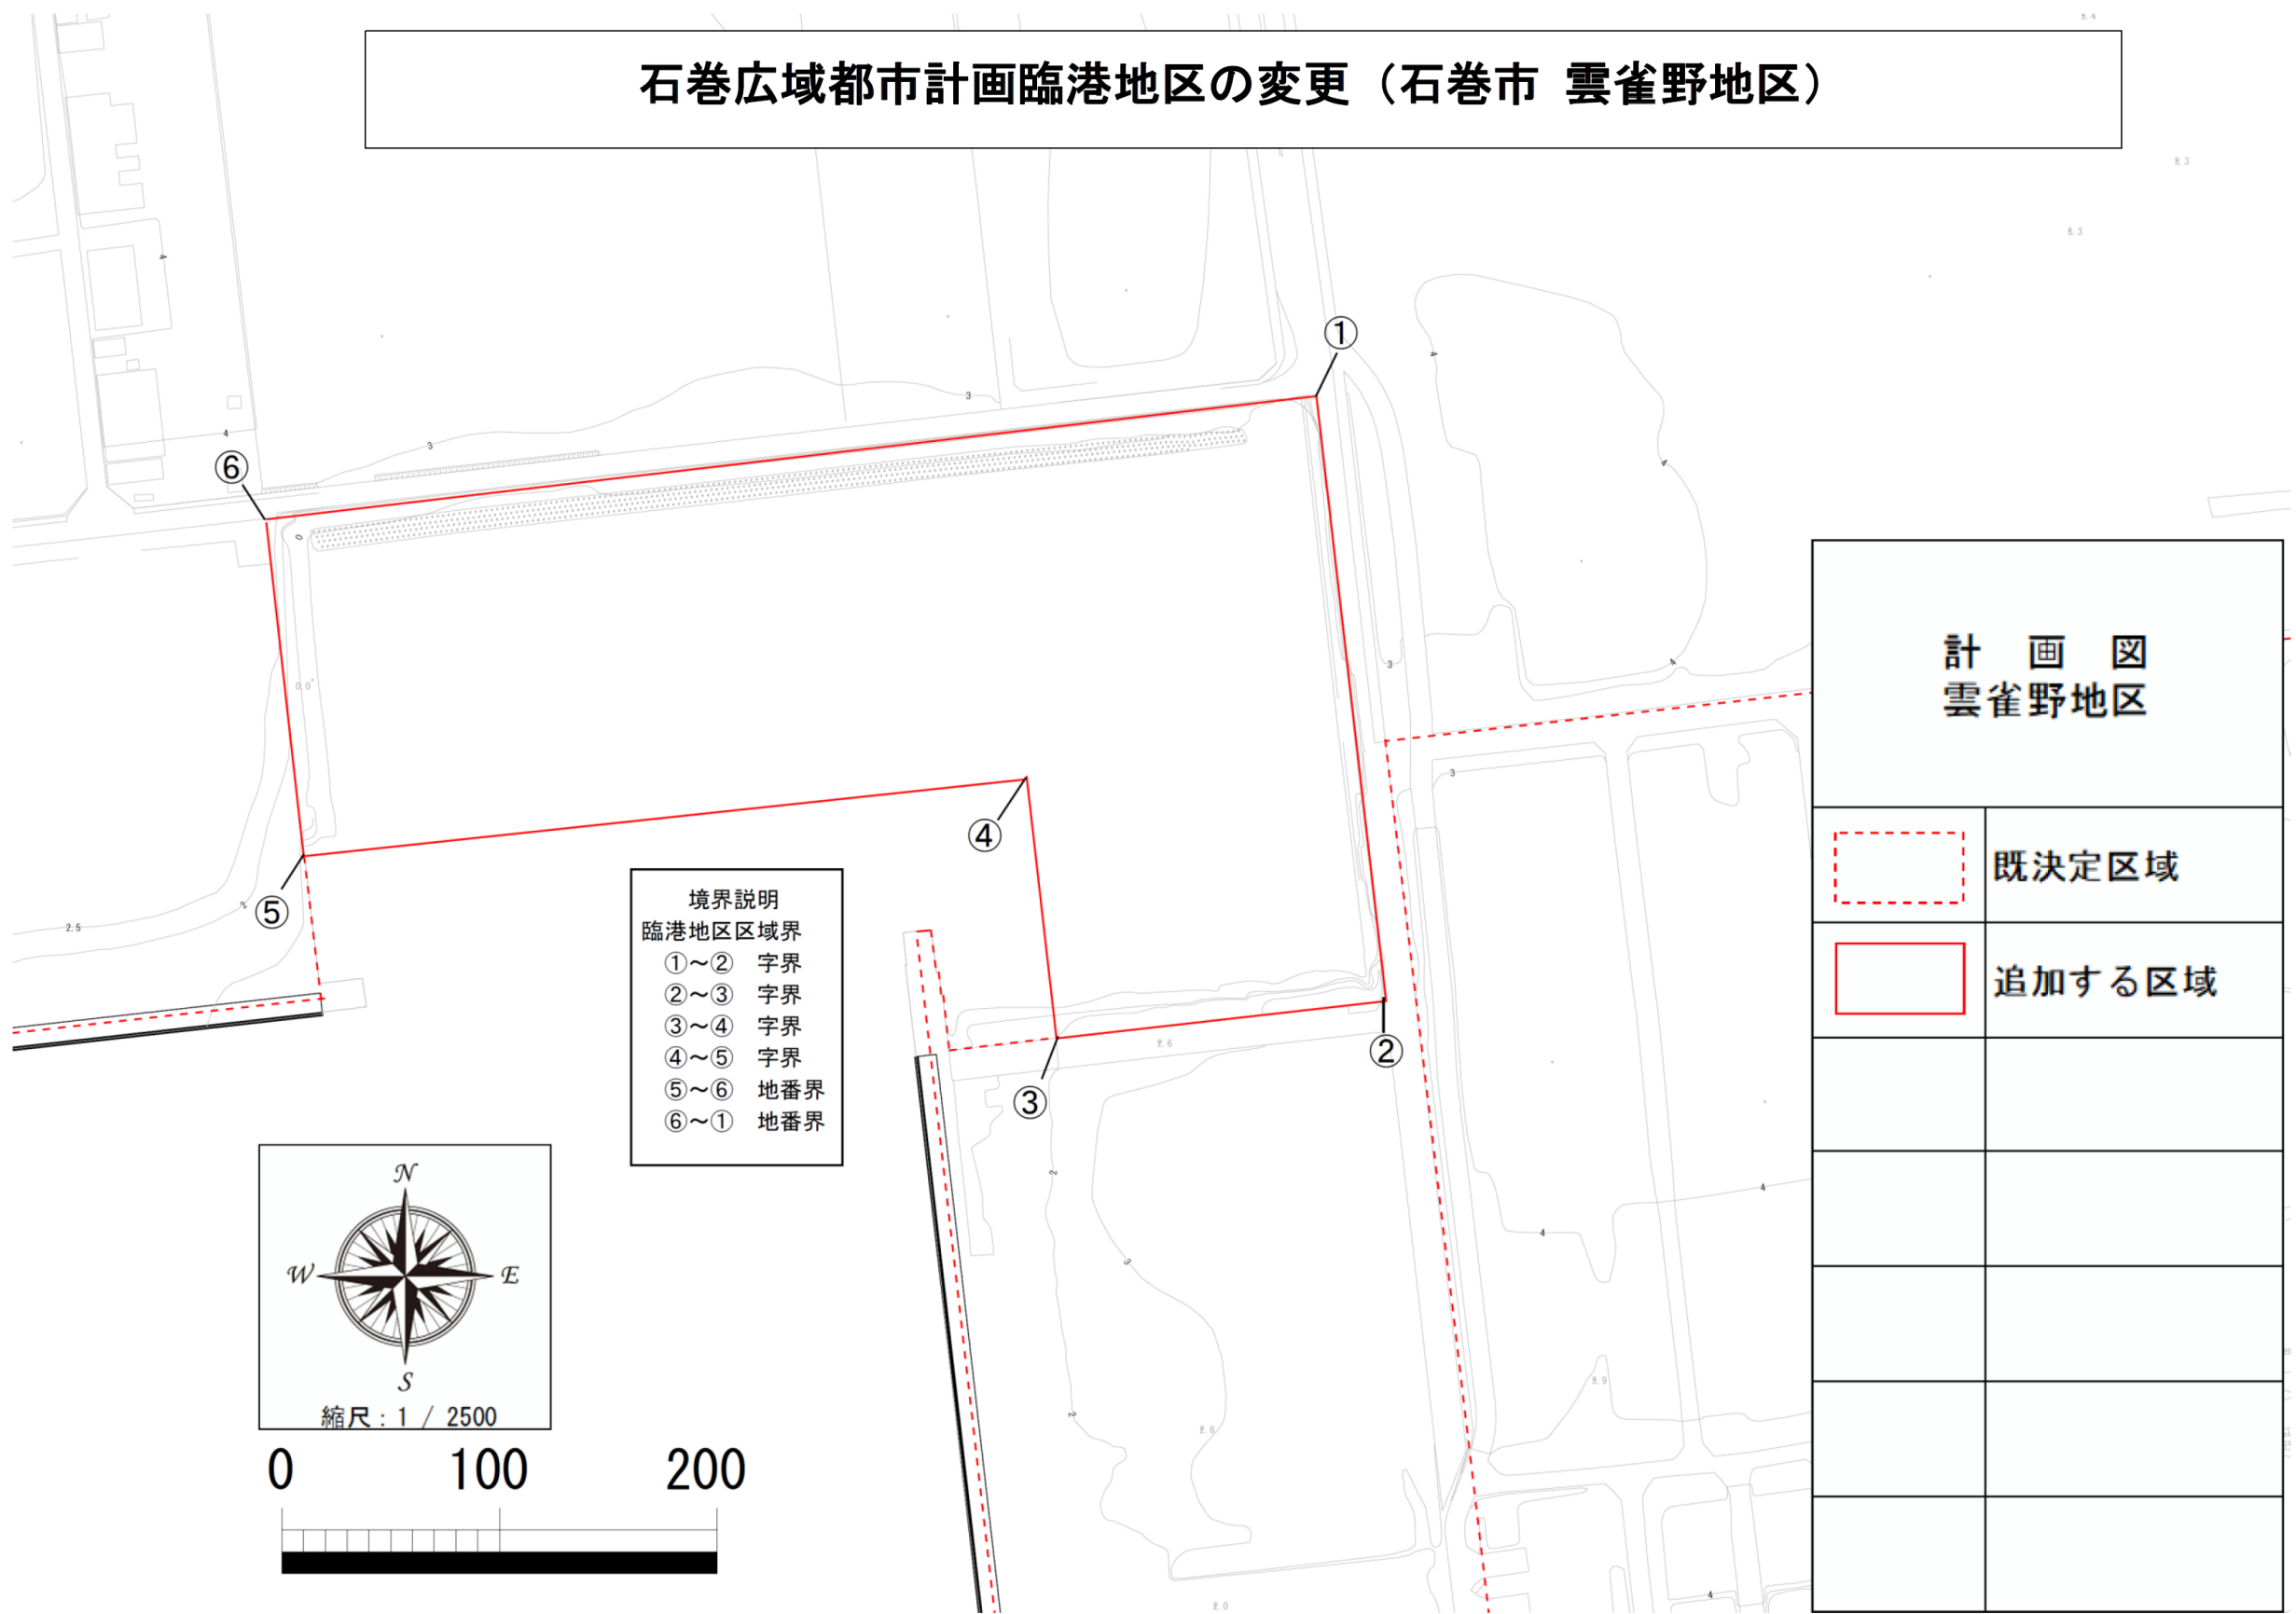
石巻広域都市計画臨港地区の変更（石巻市 雲雀野地区）

①

⑥

④

⑤

③

②

境界説明
臨港地区区域界
①～② 字界
②～③ 字界
③～④ 字界
④～⑤ 字界
⑤～⑥ 地番界
⑥～① 地番界

N
W
E
S
縮尺：1 / 2500

0 100 200

計 画 図
雲雀野地区

| | |
|---|---|
| | 既決定区域 |
| | 追加する区域 |
| | |
| | |
| | |
| | |
| | |